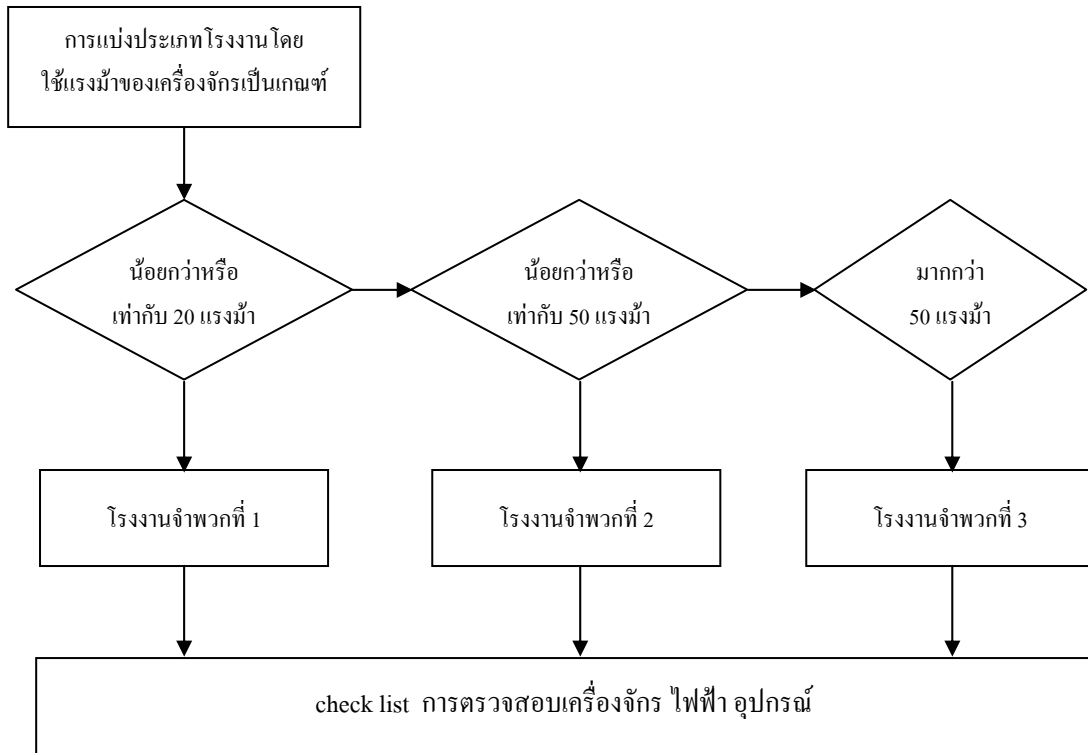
การแบ่งประเภทโรงงานโดยใช้แรงม้าของเครื่องจักรเป็นเกณฑ์

น้อยกว่าหรือเท่ากับ 20 แรงม้า

น้อยกว่าหรือเท่ากับ 50 แรงม้า

มากกว่า 50 แรงม้า

โรงงานจำพวกที่ 1

โรงงานจำพวกที่ 2

โรงงานจำพวกที่ 3

check list การตรวจสอบเครื่องจักร ไฟฟ้า อุปกรณ์